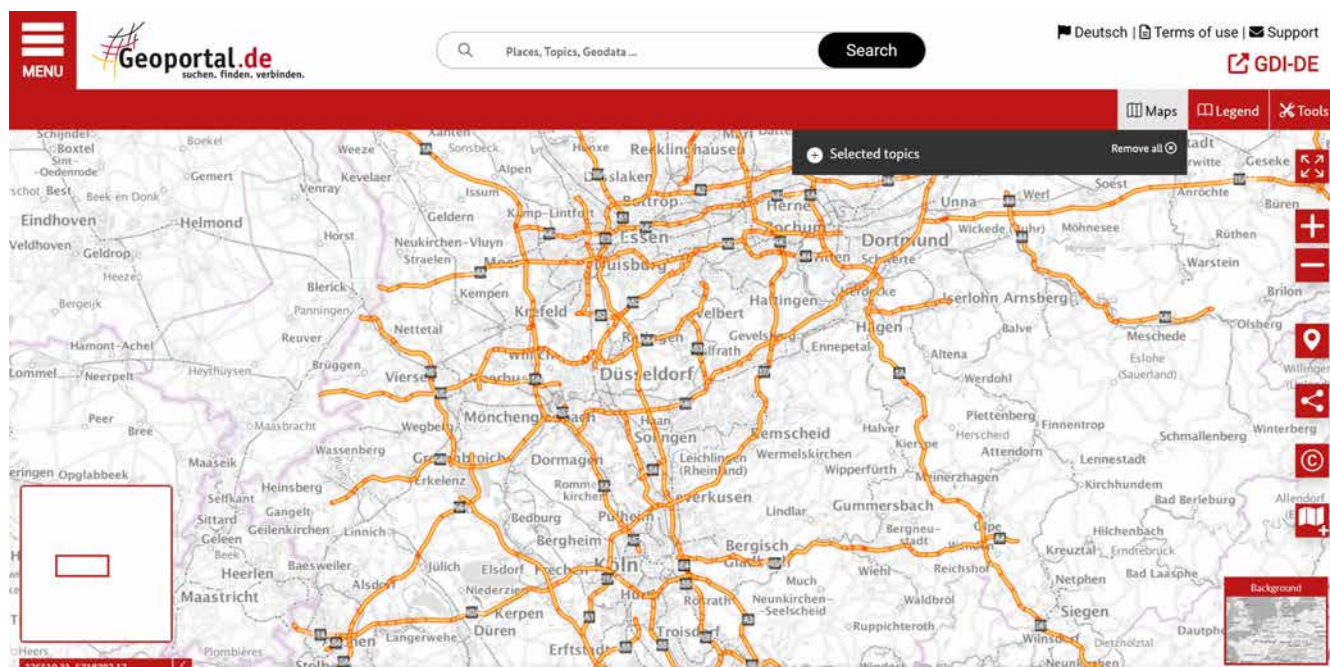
MENU

Geoportal.de
suchen. finden. verbinden.

Places, Topics, Geodata ...

Search

Deutsch | Terms of use | Support

GDI-DE

Maps

Legend

Tools

Selected topics

Remove all

Background

Schijndel Boxtel Sint-Oedenrode Best Beek en Donk Gemert Eindhoven Helmond Veldhoven Geldrop Heeze Bergeijk Hamont-Achel Lommel Neerpelt Peer Bree Opglabbeek Maaseik Heythuysen Weeze Kevelaer Venray Horst Blerick Panningen Reuver Nettetal Brüggen Viersen Straelen Kempen Krefeld Neukirchen-Vluyn Geldern Issum Alpen Xanten Sonsbeck Kamp-Lintfort Moers Duisburg Essen Bottrop Recklinghausen Herne Bochum Dortmund Unna Werl Soest Wickede (Ruhr) Möhnesee Rüthen Warstein Brilon Arnsberg Iserlohn Meschede Olsberg Eslohe (Sauerland) Schmallenberg Winterberg Geseke Erwitte Anröchte Büren Witten Hattingen Velbert Ratingen Heiligenhaus Mettmann Wülfrath Gevelsberg Ennepetal Hagen Herdecke Schwerte Altena Balve Werdohl Plettenberg Finnentrop Herscheid Attendorn Lennestadt Kirchhundem Bad Berleburg Allendorf Hilchenbach Erndtebrück Kreuztal Netphen Bad Laasphe Siegen Wilnsdorf Dietzhölztal Dautphe Neunkirchen Mönchengladbach Wegberg Wassenberg Erkelenz Grevenbroich Hückelhoven Heinsberg Gangelt Selfkant Sittard Geleen Geilenkirchen Linnich Baesweiler Jülich Aldorf Heerlen Maastricht Dormagen Neuss Düsseldorf Hilden Solingen Remscheid Wermelskirchen Leichlingen (Rheinland) Leverkusen Wipperfürth Halver Kierspe Meinerzhagen Gummersbach Bergneustadt Olpe Lindlar Bergisch Gladbach Rösrath Much Wiehl Reichshof Neunkirchen-Seelscheid Waldbröl Ruppichteroth Troisdorf Hürth Köln Frechen Pulheim Bergheim Bedburg Rommerskirchen Kerpen Düren Niederzier Elsdorf Langerwehe Erftstadt Stolberg Plombières Heers Maasbracht